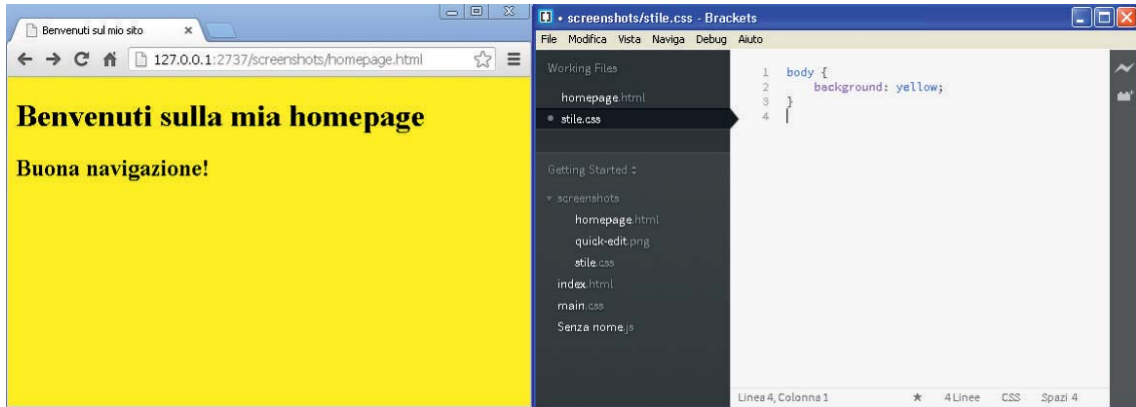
Benvenuti sul mio sito ×

127.0.0.1:2737/screenshots/homepage.html

Benvenuti sulla mia homepage

Buona navigazione!

• screenshots/stile.css - Brackets

File Modifica Vista Naviga Debug Aiuto

Working Files

homepage.html

stile.css

Getting Started

screenshots

homepage.html

quick-edit.png

stile.css

index.html

main.css

Senza nome.js

1 body {
2 background: yellow;
3 }
4

Linea 4, Colonna 1 ★ 4 Linee CSS Spazi 4